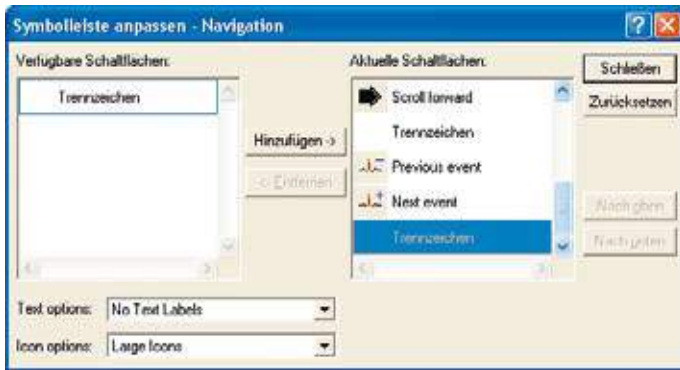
Symbolleiste anpassen - Navigation

Verfügbare Schaltflächen:

Trennzeichen

Hinzufügen ->

<- Entfernen

Aktuelle Schaltflächen:

Scroll forward

Trennzeichen

Previous event

Next event

Trennzeichen

Schließen

Zurücksetzen

Nach oben

Nach unten

Text options: No Text Labels

Icon options: Large Icons